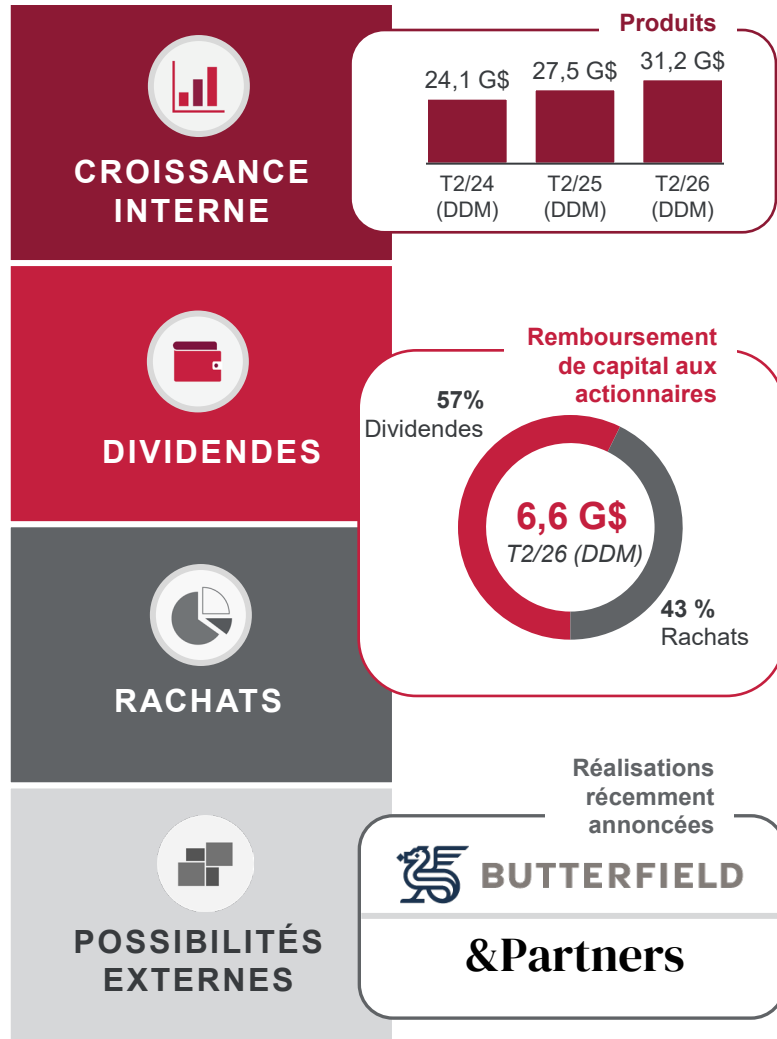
CROISSANCE INTERNE

Produits

| 24,1 G$ | 27,5 G$ | 31,2 G$ |
|---|---|---|
| T2/24 (DDM) | T2/25 (DDM) | T2/26 (DDM) |

DIVIDENDES

RACHATS

Remboursement de capital aux actionnaires

57% Dividendes

6,6 G$
T2/26 (DDM)

43 % Rachats

POSSIBILITÉS EXTERNES

Réalisations récemment annoncées

BUTTERFIELD

&Partners